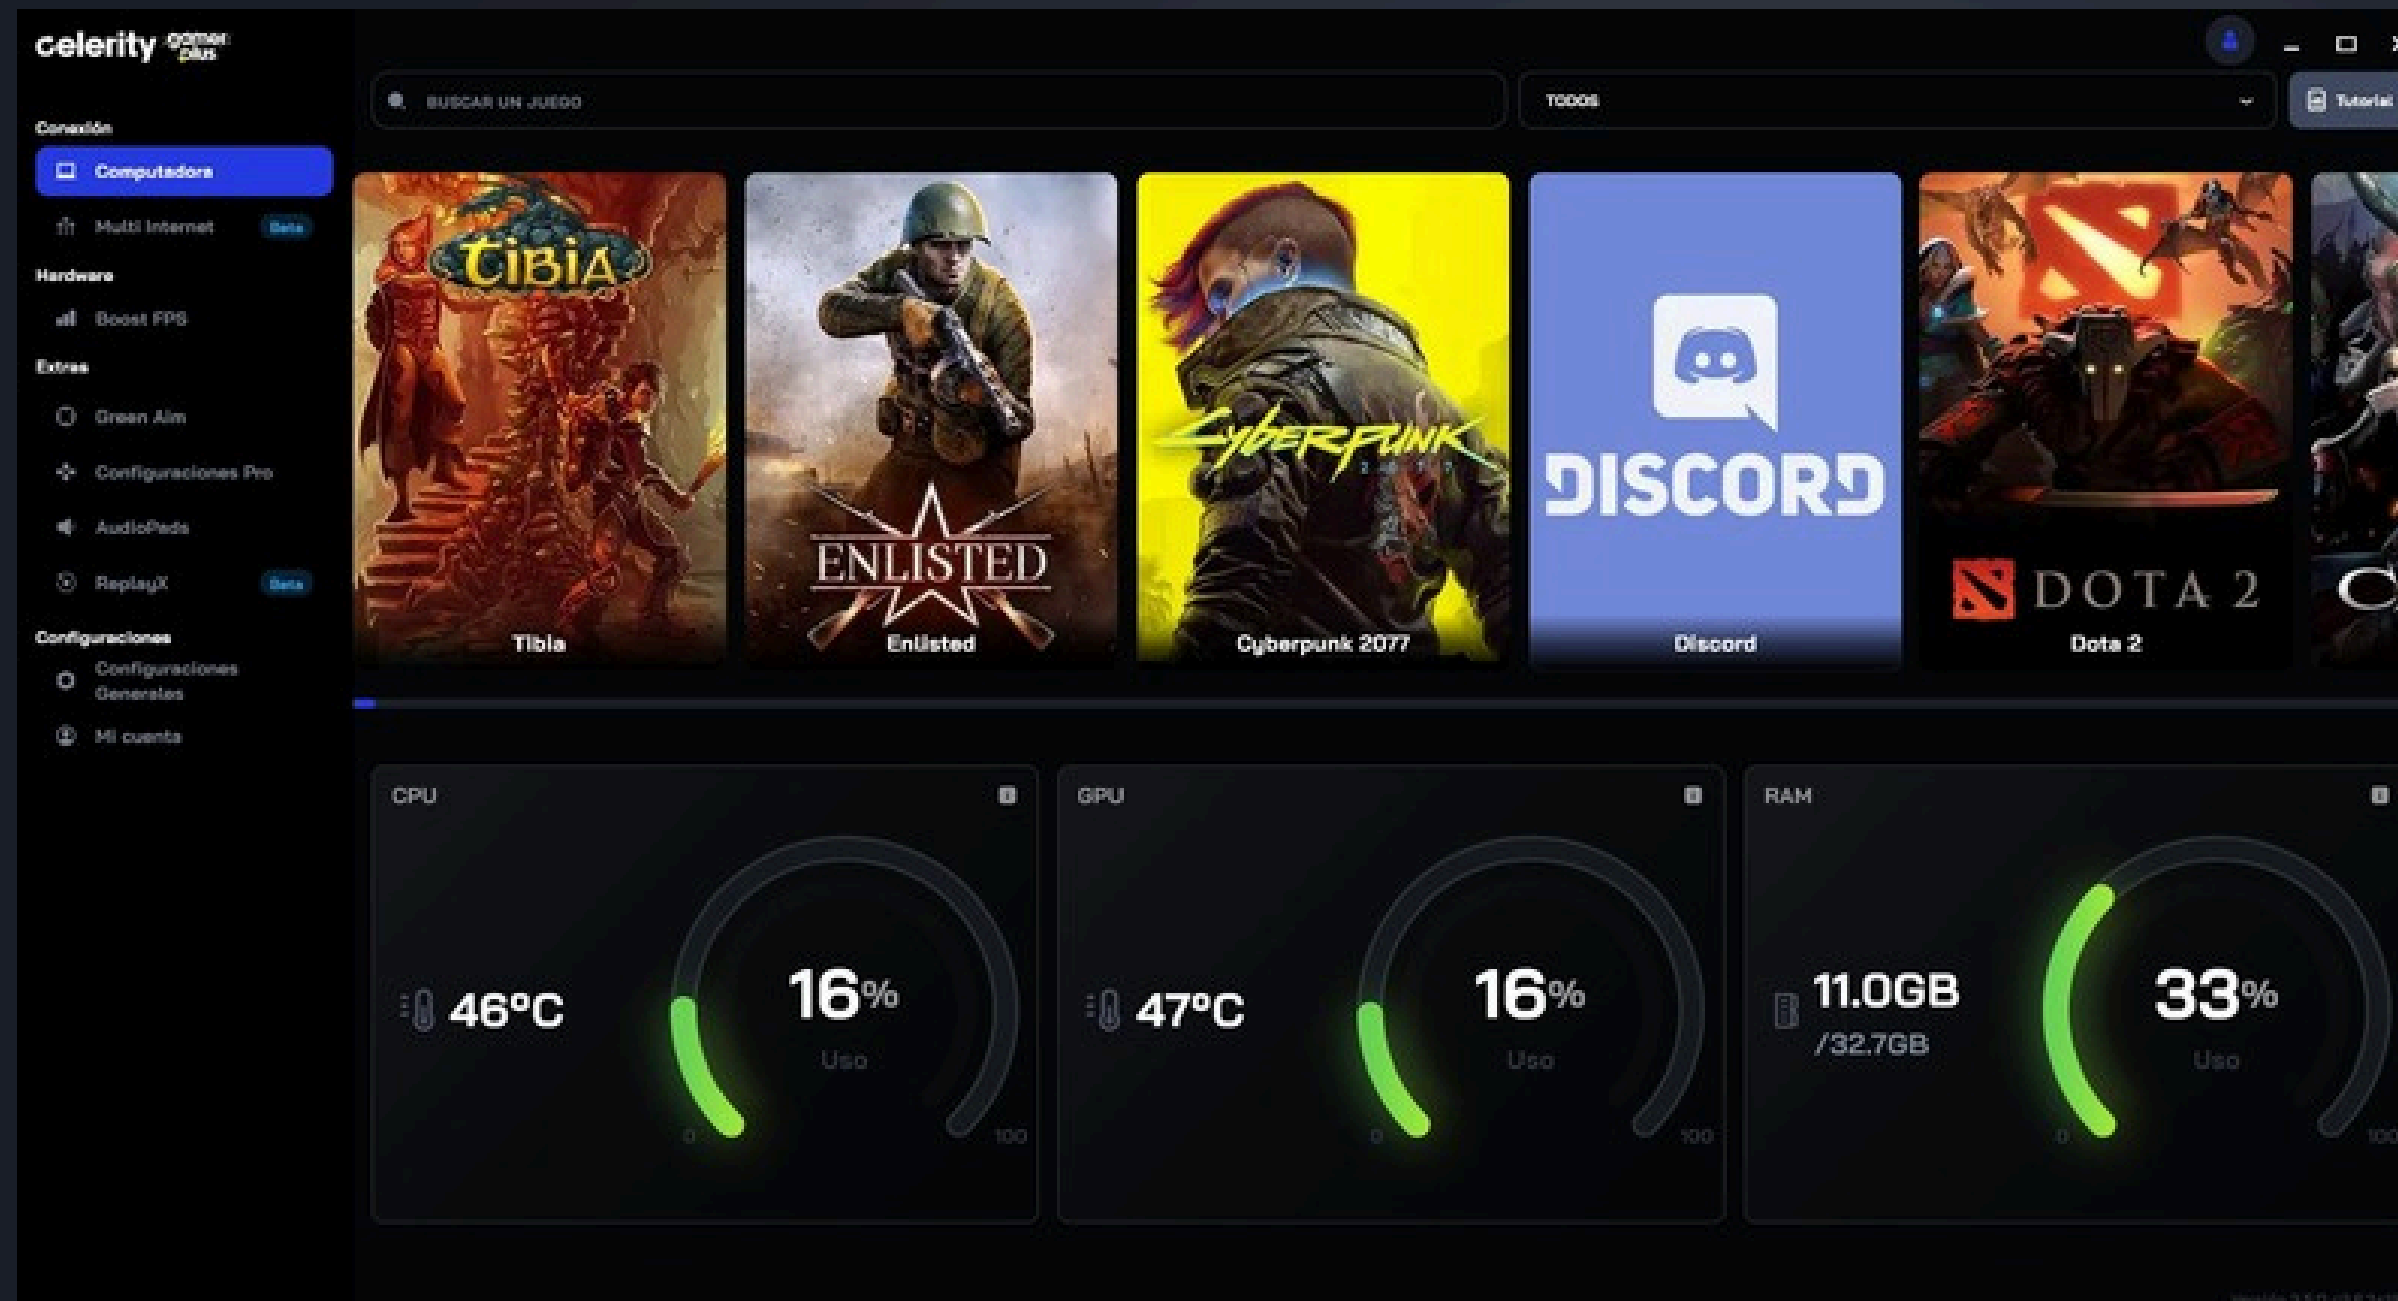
celerity gamer plus

Conexión
Computadora
Multi Internet Beta
Hardware
Boost FPS
Extras
Green Aim
Configuraciones Pro
AudioPeds
ReplayX Beta
Configuraciones
Configuraciones Generales
Mi cuenta

BUSCAR UN JUEGO
TODOS
Tutorial

TIBIA
Tibia
ENLISTED
Enlisted
Cyberpunk 2077
Cyberpunk 2077
DISCORD
Discord
DOTA 2
Dota 2

CPU
46°C
16%
Uso
0
100

GPU
47°C
16%
Uso
0
100

RAM
11.0GB
/32.7GB
33%
Uso
0
100

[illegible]